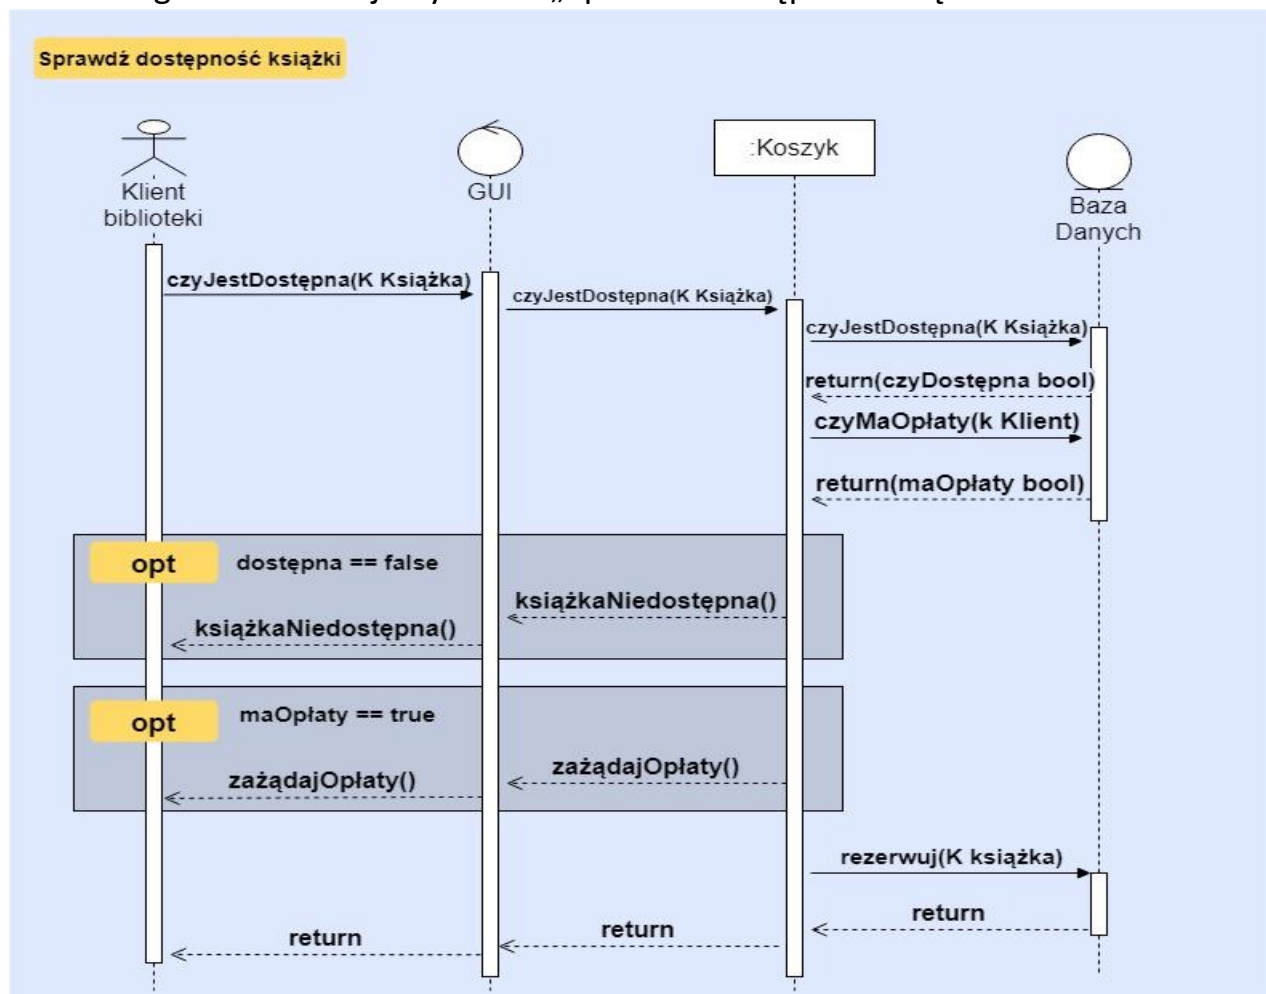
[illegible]

Sprawdź dostępność książki

Klient biblioteki

GUI

:Koszyk

Baza Danych

czyJestDostępna(K Książka)

czyJestDostępna(K Książka)

czyJestDostępna(K Książka)

return(czyDostępna bool)

czyMaOpłaty(k Klient)

return(maOpłaty bool)

opt

dostępna == false

książkaNiedostępna()

książkaNiedostępna()

opt

maOpłaty == true

zażądajOpłaty()

zażądajOpłaty()

rezerwuj(K książka)

return

return

return